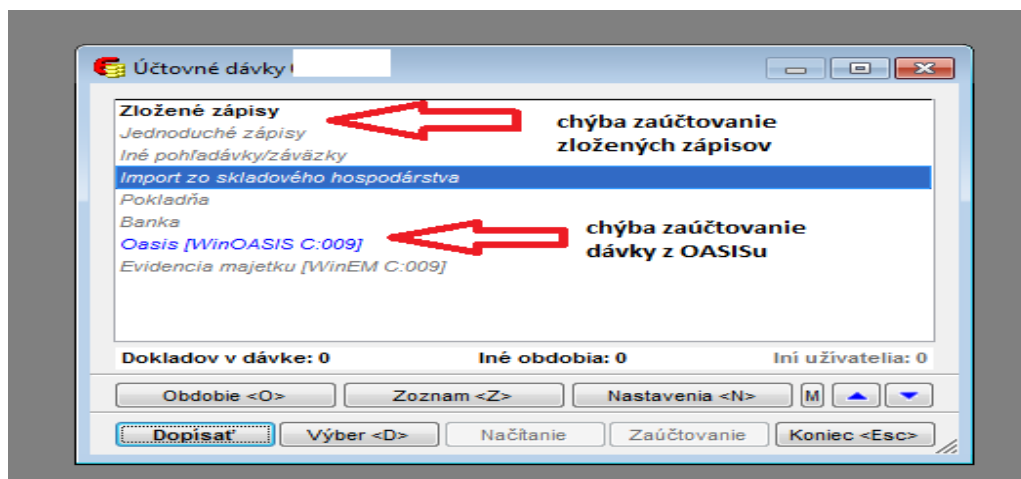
Účtovné dávky

Zložené zápisy
Jednoduché zápisy
Iné pohľadávky/záväzky
Import zo skladového hospodárstva
Pokladňa
Banka
Oasis [WinOASIS C:009]
Evidencia majetku [WinEM C:009]

chýba zaúčtovanie zložených zápisov

chýba zaúčtovanie dávky z OASISu

Dokladov v dávke: 0
Iné obdobia: 0
Iní užívatelia: 0

Obdobie <O>
Zoznam <Z>
Nastavenia <N>
M

Dopísať
Výber <D>
Načítanie
Zaúčtovanie
Koniec <Esc>